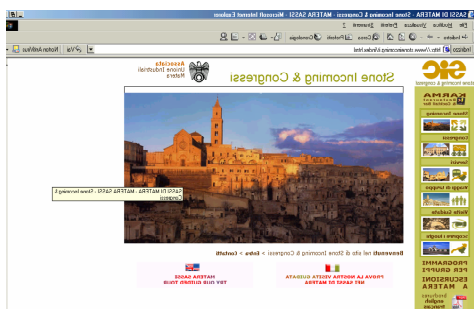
SASSI DI MATERA - Stone Incoming & Congressi - MATERA SASSI - Microsoft Internet Explorer

File Modifica Visualizza Preferiti Strumenti ?

Indietro Cerca Preferiti Cronologia

Indirizzo http://www.stoneincoming.it/index.html

Norton AntiVirus

Associata Unione Industriali Matera

Stone Incoming & Congressi

SIC stone incoming & congressi

KARMA Ristorante Centrale Bar

Stone Incoming

Congressi

Servizi

Viaggi di Lavoro

Visite Guidate

Incentive Travel

PROGRAMMI PER GRUPPI

ESCURSIONI A MATERA

Soluzioni a Matera inglese francese

SASSI DI MATERA - MATERA SASSI - Stone Incoming & Congressi

Benvenuti nel sito di Stone Incoming & Congressi > Entra > Contatti

PROVA LA NOSTRA VISITA GUIDATA NEI SASSI DI MATERA

MATERA SASSI TRY OUR GUIDED TOUR